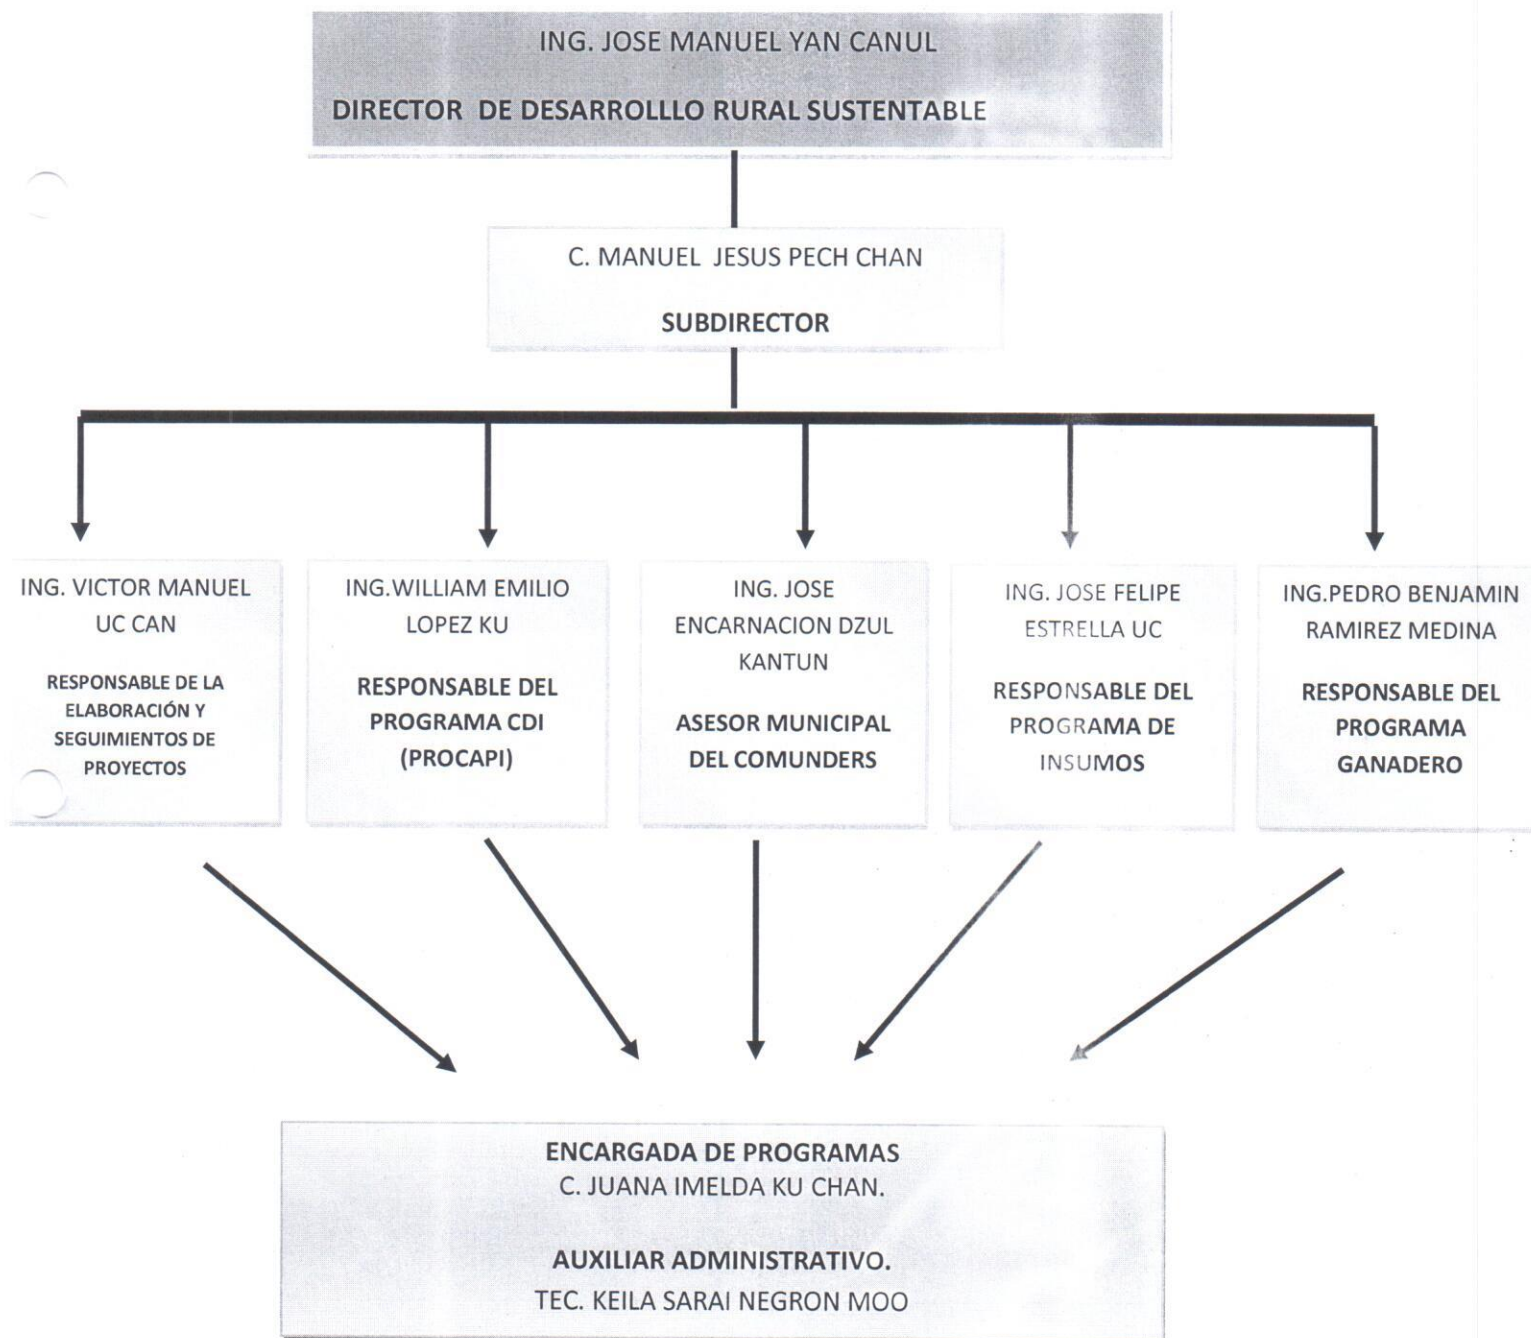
ING. JOSE MANUEL YAN CANUL

DIRECTOR DE DESARROLLLO RURAL SUSTENTABLE

C. MANUEL JESUS PECH CHAN

SUBDIRECTOR

ING. VICTOR MANUEL UC CAN

RESPONSABLE DE LA ELABORACIÓN Y SEGUIMIENTOS DE PROYECTOS

ING.WILLIAM EMILIO LOPEZ KU

RESPONSABLE DEL PROGRAMA CDI (PROCAPI)

ING. JOSE ENCARNACION DZUL KANTUN

ASESOR MUNICIPAL DEL COMUNDERS

ING. JOSE FELIPE ESTRELLA UC

RESPONSABLE DEL PROGRAMA DE INSUMOS

ING.PEDRO BENJAMIN RAMIREZ MEDINA

RESPONSABLE DEL PROGRAMA GANADERO

ENCARGADA DE PROGRAMAS
C. JUANA IMELDA KU CHAN.

AUXILIAR ADMINISTRATIVO.
TEC. KEILA SARAI NEGRON MOO